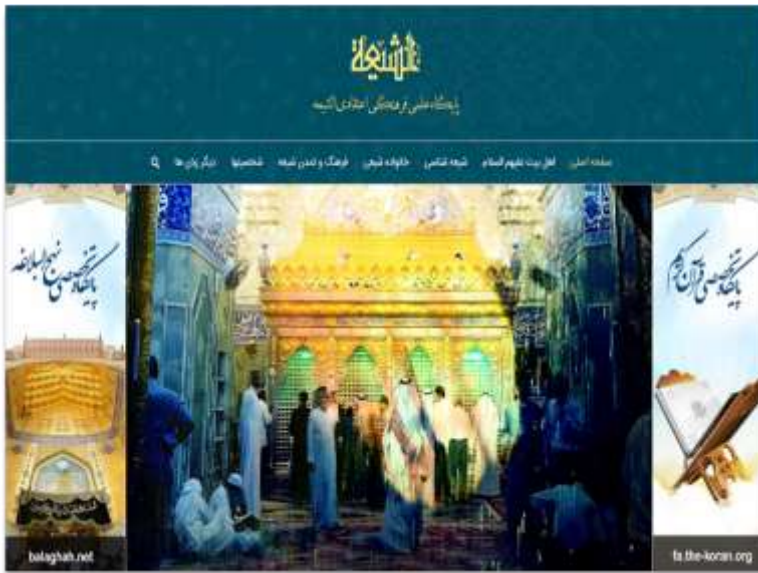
الشیعه

پایگاه علمی فرهنگی اطلاع رسانی الشیعه

صفحه اصلی اهل بیت علیهم السلام شیعه شناسی خانواده شیعی فرهنگ و تمدن شیعه شخصیتها دیگر پرتال ها

پایگاه تخصصی نهج البلاغه

balaghah.net

پایگاه تخصصی قرآن کریم

fa.the-koran.org